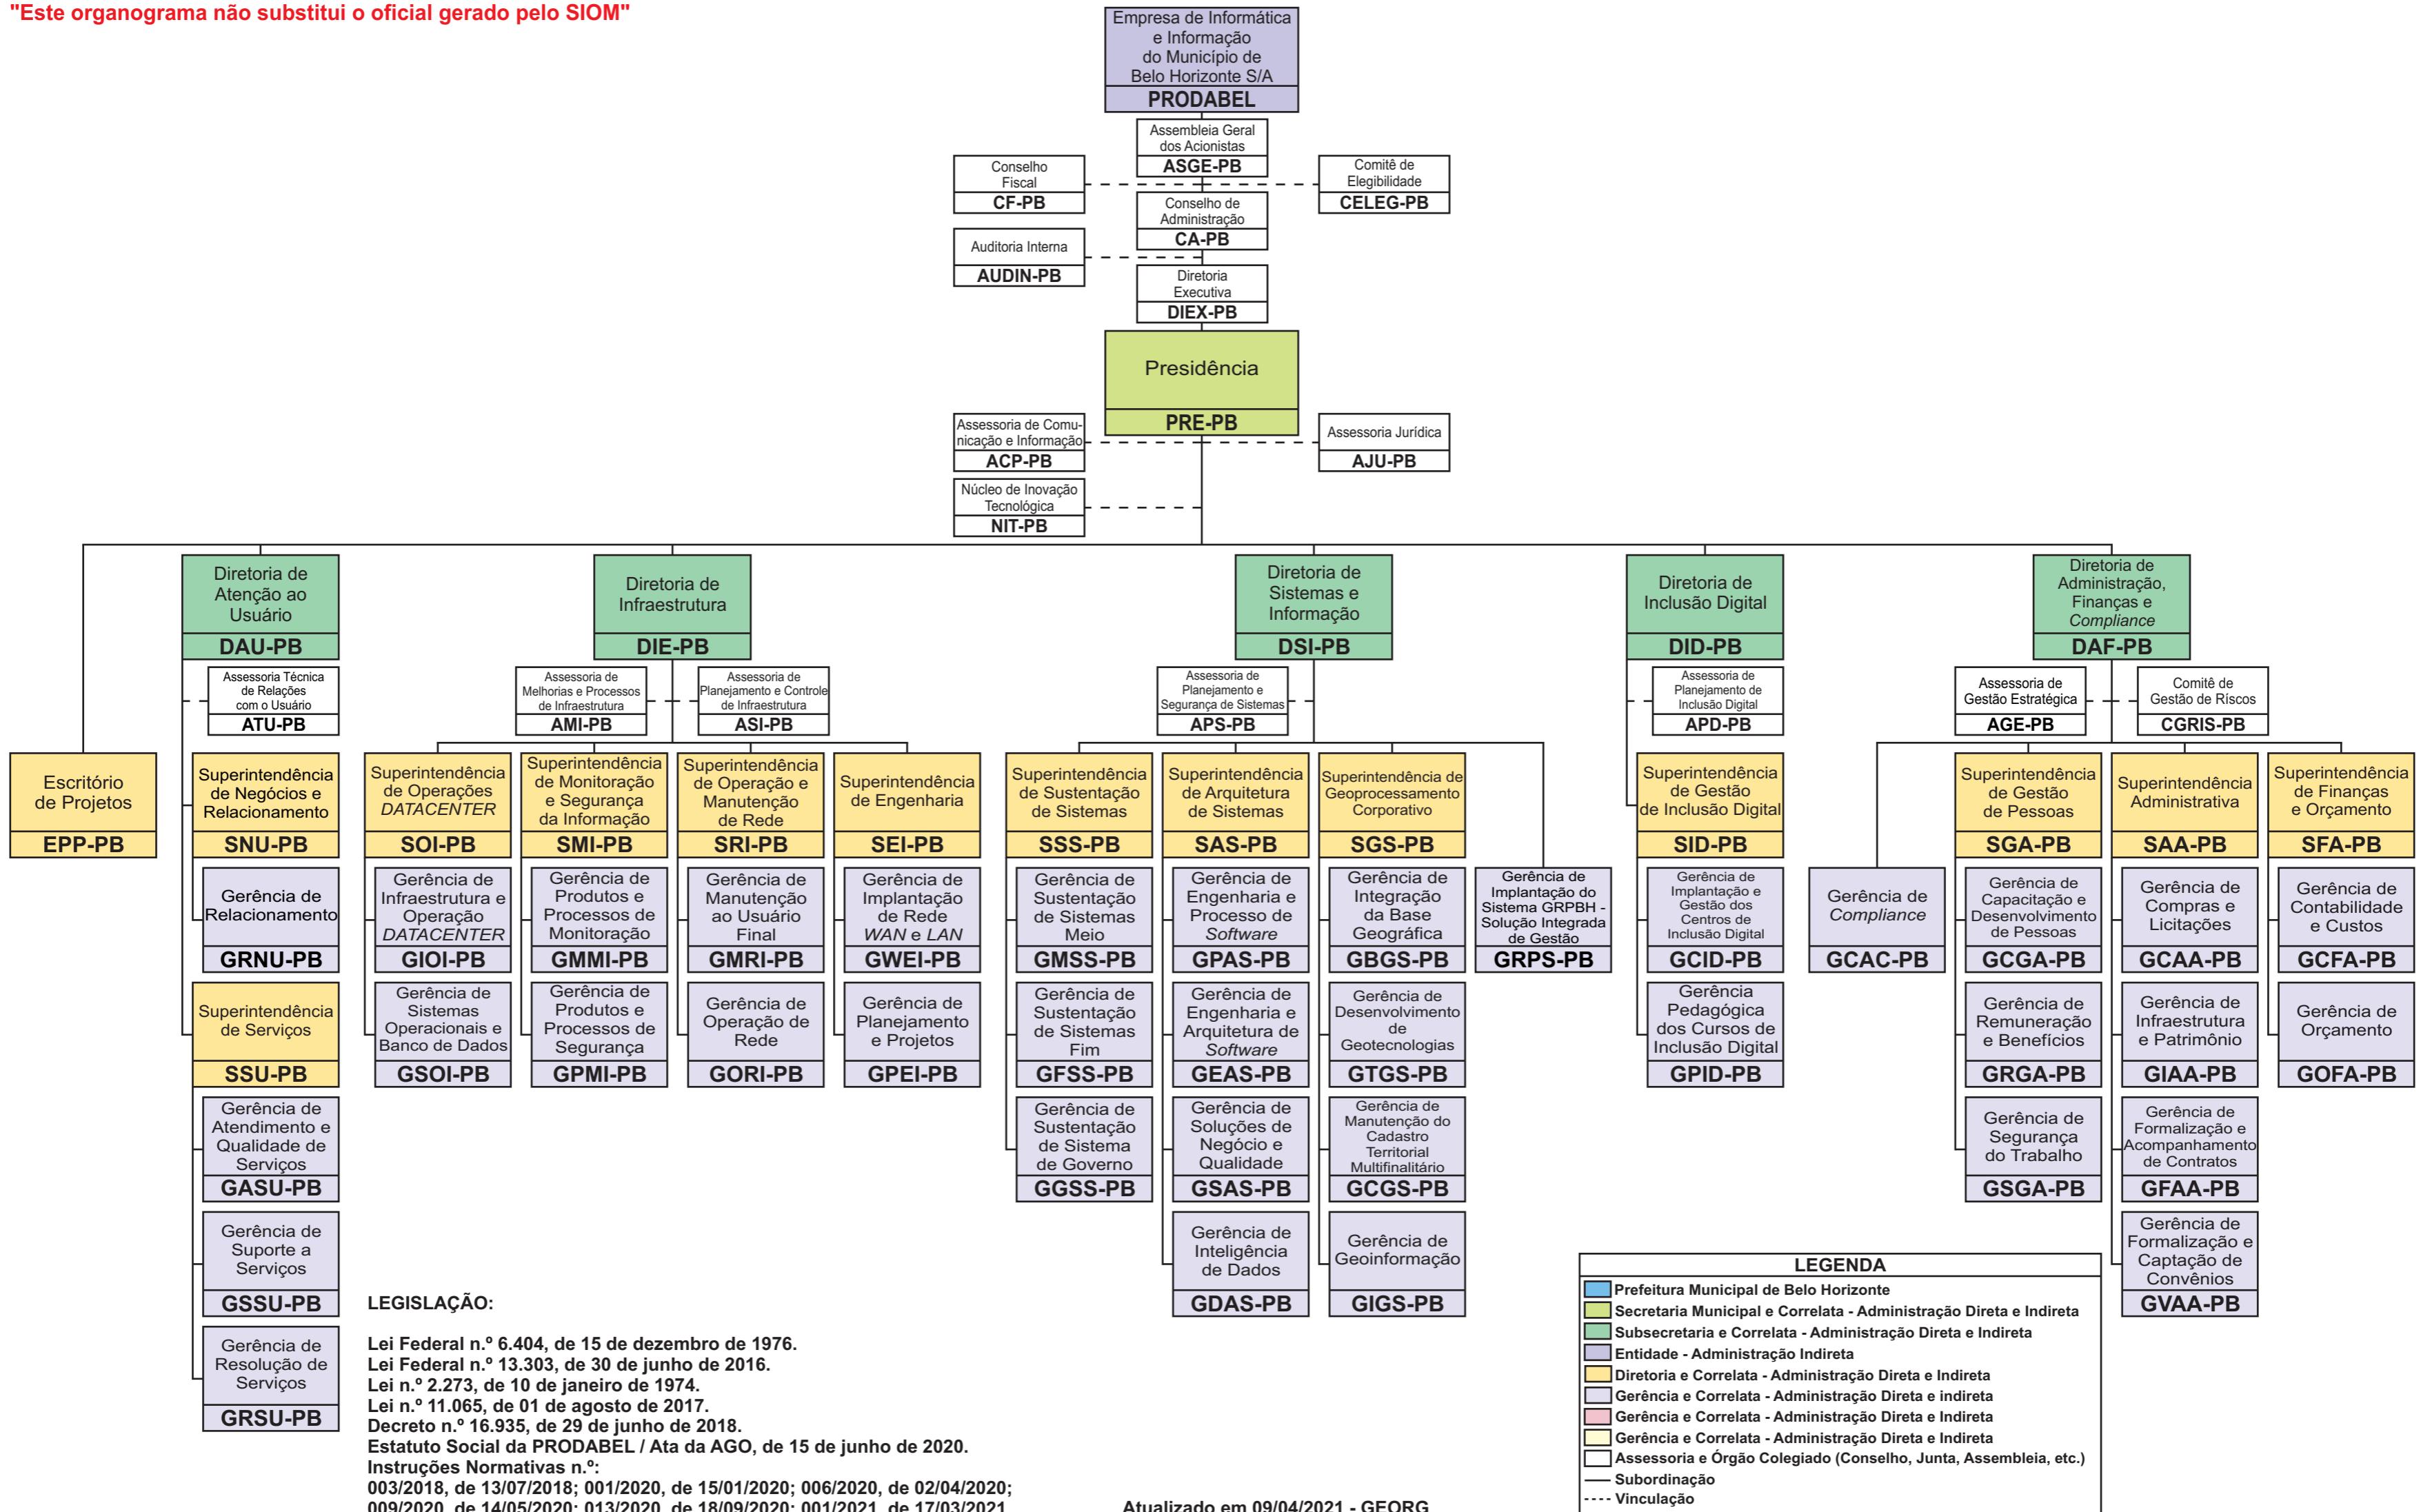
"Este organograma não substitui o oficial gerado pelo SIOM"

Empresa de Informática e Informação do Município de Belo Horizonte S/A
PRODABEL

Assembleia Geral dos Acionistas
ASGE-PB

Conselho Fiscal
CF-PB

Comitê de Elegibilidade
CELEG-PB

Conselho de Administração
CA-PB

Auditoria Interna
AUDIN-PB

Diretoria Executiva
DIEX-PB

Presidência
PRE-PB

Assessoria de Comunicação e Informação
ACP-PB

Assessoria Jurídica
AJU-PB

Núcleo de Inovação Tecnológica
NIT-PB

Escritório de Projetos
EPP-PB

Diretoria de Atenção ao Usuário
DAU-PB

Assessoria Técnica de Relações com o Usuário
ATU-PB

Superintendência de Negócios e Relacionamento
SNU-PB

Gerência de Relacionamento
GRNU-PB

Superintendência de Serviços
SSU-PB

Gerência de Atendimento e Qualidade de Serviços
GASU-PB

Gerência de Suporte a Serviços
GSSU-PB

Gerência de Resolução de Serviços
GRSU-PB

Diretoria de Infraestrutura
DIE-PB

Assessoria de Melhorias e Processos de Infraestrutura
AMI-PB

Assessoria de Planejamento e Controle de Infraestrutura
ASI-PB

Superintendência de Operações DATACENTER
SOI-PB

Gerência de Infraestrutura e Operação DATACENTER
GIOI-PB

Gerência de Sistemas Operacionais e Banco de Dados
GSOI-PB

Superintendência de Monitoração e Segurança da Informação
SMI-PB

Gerência de Produtos e Processos de Monitoração
GMMI-PB

Gerência de Produtos e Processos de Segurança
GPMI-PB

Superintendência de Operação e Manutenção de Rede
SRI-PB

Gerência de Manutenção ao Usuário Final
GMRI-PB

Gerência de Operação de Rede
GORI-PB

Superintendência de Engenharia
SEI-PB

Gerência de Implantação de Rede WAN e LAN
GWEI-PB

Gerência de Planejamento e Projetos
GPEI-PB

Diretoria de Sistemas e Informação
DSI-PB

Assessoria de Planejamento e Segurança de Sistemas
APS-PB

Superintendência de Sustentação de Sistemas
SSS-PB

Gerência de Sustentação de Sistemas Meio
GMSS-PB

Gerência de Sustentação de Sistemas Fim
GFSS-PB

Gerência de Sustentação de Sistema de Governo
GGSS-PB

Superintendência de Arquitetura de Sistemas
SAS-PB

Gerência de Engenharia e Processo de Software
GPAS-PB

Gerência de Engenharia e Arquitetura de Software
GEAS-PB

Gerência de Soluções de Negócio e Qualidade
GSAS-PB

Gerência de Inteligência de Dados
GDAS-PB

Superintendência de Geoprocessamento Corporativo
SGS-PB

Gerência de Integração da Base Geográfica
GBGS-PB

Gerência de Desenvolvimento de Geotecnologias
GTGS-PB

Gerência de Manutenção do Cadastro Territorial Multifinalitário
GCGS-PB

Gerência de Geoinformação
GIGS-PB

Gerência de Implantação do Sistema GRPBH - Solução Integrada de Gestão
GRPS-PB

Diretoria de Inclusão Digital
DID-PB

Assessoria de Planejamento de Inclusão Digital
APD-PB

Superintendência de Gestão de Inclusão Digital
SID-PB

Gerência de Implantação e Gestão dos Centros de Inclusão Digital
GCID-PB

Gerência Pedagógica dos Cursos de Inclusão Digital
GPID-PB

Diretoria de Administração, Finanças e Compliance
DAF-PB

Assessoria de Gestão Estratégica
AGE-PB

Comitê de Gestão de Riscos
CGRIS-PB

Gerência de Compliance
GCAC-PB

Superintendência de Gestão de Pessoas
SGA-PB

Gerência de Capacitação e Desenvolvimento de Pessoas
GCGA-PB

Gerência de Remuneração e Benefícios
GRGA-PB

Gerência de Segurança do Trabalho
GSGA-PB

Superintendência Administrativa
SAA-PB

Gerência de Compras e Licitações
GCAA-PB

Gerência de Infraestrutura e Patrimônio
GIAA-PB

Gerência de Formalização e Acompanhamento de Contratos
GFAA-PB

Gerência de Formalização e Captação de Convênios
GVAA-PB

Superintendência de Finanças e Orçamento
SFA-PB

Gerência de Contabilidade e Custos
GCFA-PB

Gerência de Orçamento
GOFA-PB

LEGISLAÇÃO:

Lei Federal n.º 6.404, de 15 de dezembro de 1976.
Lei Federal n.º 13.303, de 30 de junho de 2016.
Lei n.º 2.273, de 10 de janeiro de 1974.
Lei n.º 11.065, de 01 de agosto de 2017.
Decreto n.º 16.935, de 29 de junho de 2018.
Estatuto Social da PRODABEL / Ata da AGO, de 15 de junho de 2020.
Instruções Normativas n.º:
003/2018, de 13/07/2018; 001/2020, de 15/01/2020; 006/2020, de 02/04/2020;
009/2020, de 14/05/2020; 013/2020, de 18/09/2020; 001/2021, de 17/03/2021

Atualizado em 09/04/2021 - GEORG

LEGENDA
Prefeitura Municipal de Belo Horizonte
Secretaria Municipal e Correlata - Administração Direta e Indireta
Subsecretaria e Correlata - Administração Direta e Indireta
Entidade - Administração Indireta
Diretoria e Correlata - Administração Direta e Indireta
Gerência e Correlata - Administração Direta e indireta
Gerência e Correlata - Administração Direta e Indireta
Gerência e Correlata - Administração Direta e Indireta
Assessoria e Órgão Colegiado (Conselho, Junta, Assembleia, etc.)
Subordinação
Vinculação